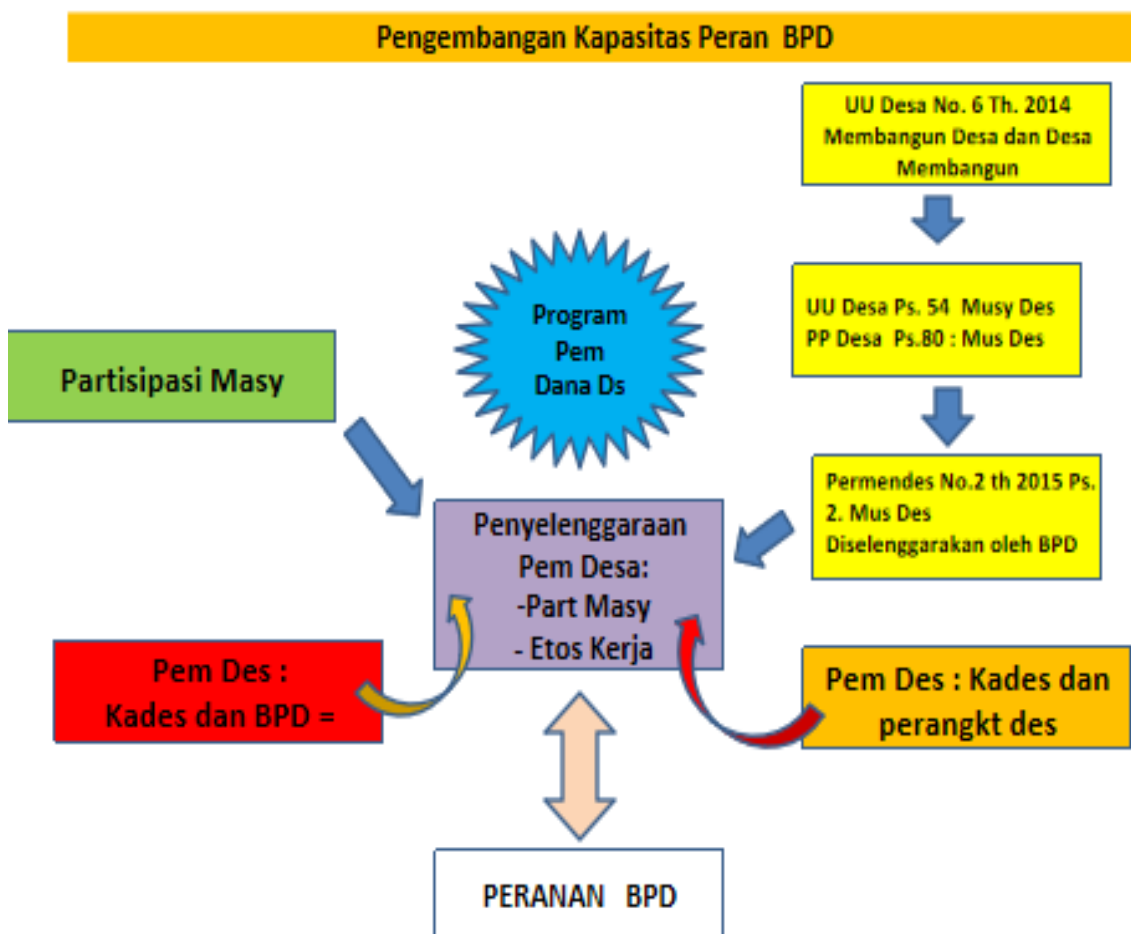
Pengembangan Kapasitas Peran BPD

UU Desa No. 6 Th. 2014 Membangun Desa dan Desa Membangun

UU Desa Ps. 54 Musy Des
PP Desa Ps.80 : Mus Des

Program Pem Dana Ds

Partisipasi Masy

Permendes No.2 th 2015 Ps. 2. Mus Des Diselenggarakan oleh BPD

Penyelenggaraan Pem Desa:
-Part Masy
- Etos Kerja

Pem Des : Kades dan BPD =

Pem Des : Kades dan perangkt des

PERANAN BPD